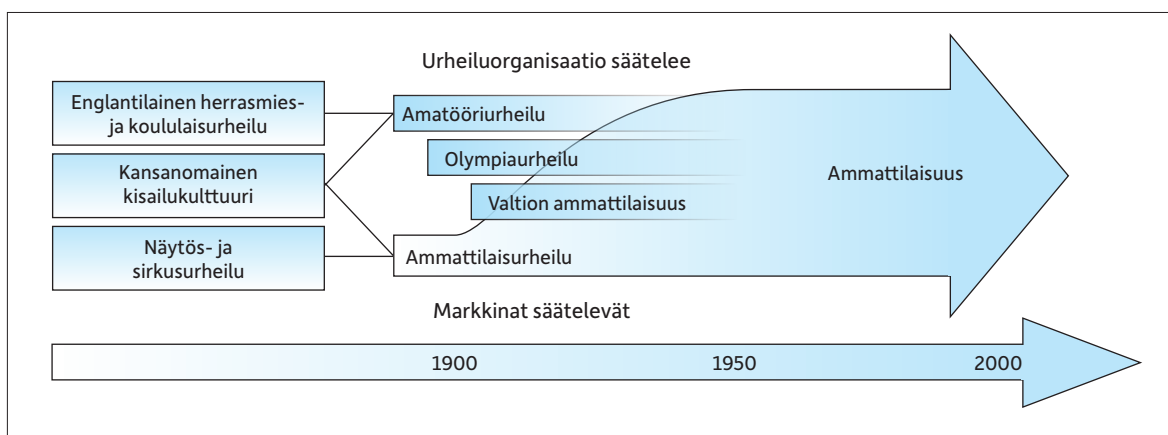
Urheiluorganisaatio säätelee

Englantilainen herrasmies- ja koululaisurheilu

Kansanomainen kisailukulttuuri

Näytös- ja sirkusurheilu

Amatööriurheilu

Olympiaurheilu

Valtion ammattilaisuus

Ammattilaisurheilu

Ammattilaisuus

Markkinat säätelevät

1900

1950

2000